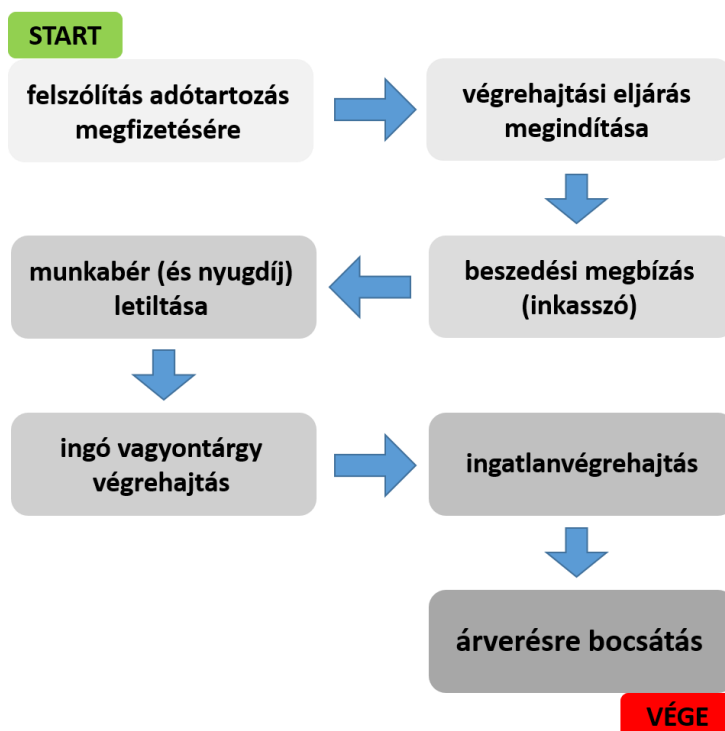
START

felszólítás adótartozás megfizetésére

végrehajtási eljárás megindítása

beszedési megbízás (inkasszó)

munkabér (és nyugdíj) letiltása

ingó vagyontárgy végrehajtás

ingatlanvégrehajtás

árverésre bocsátás

VÉGE